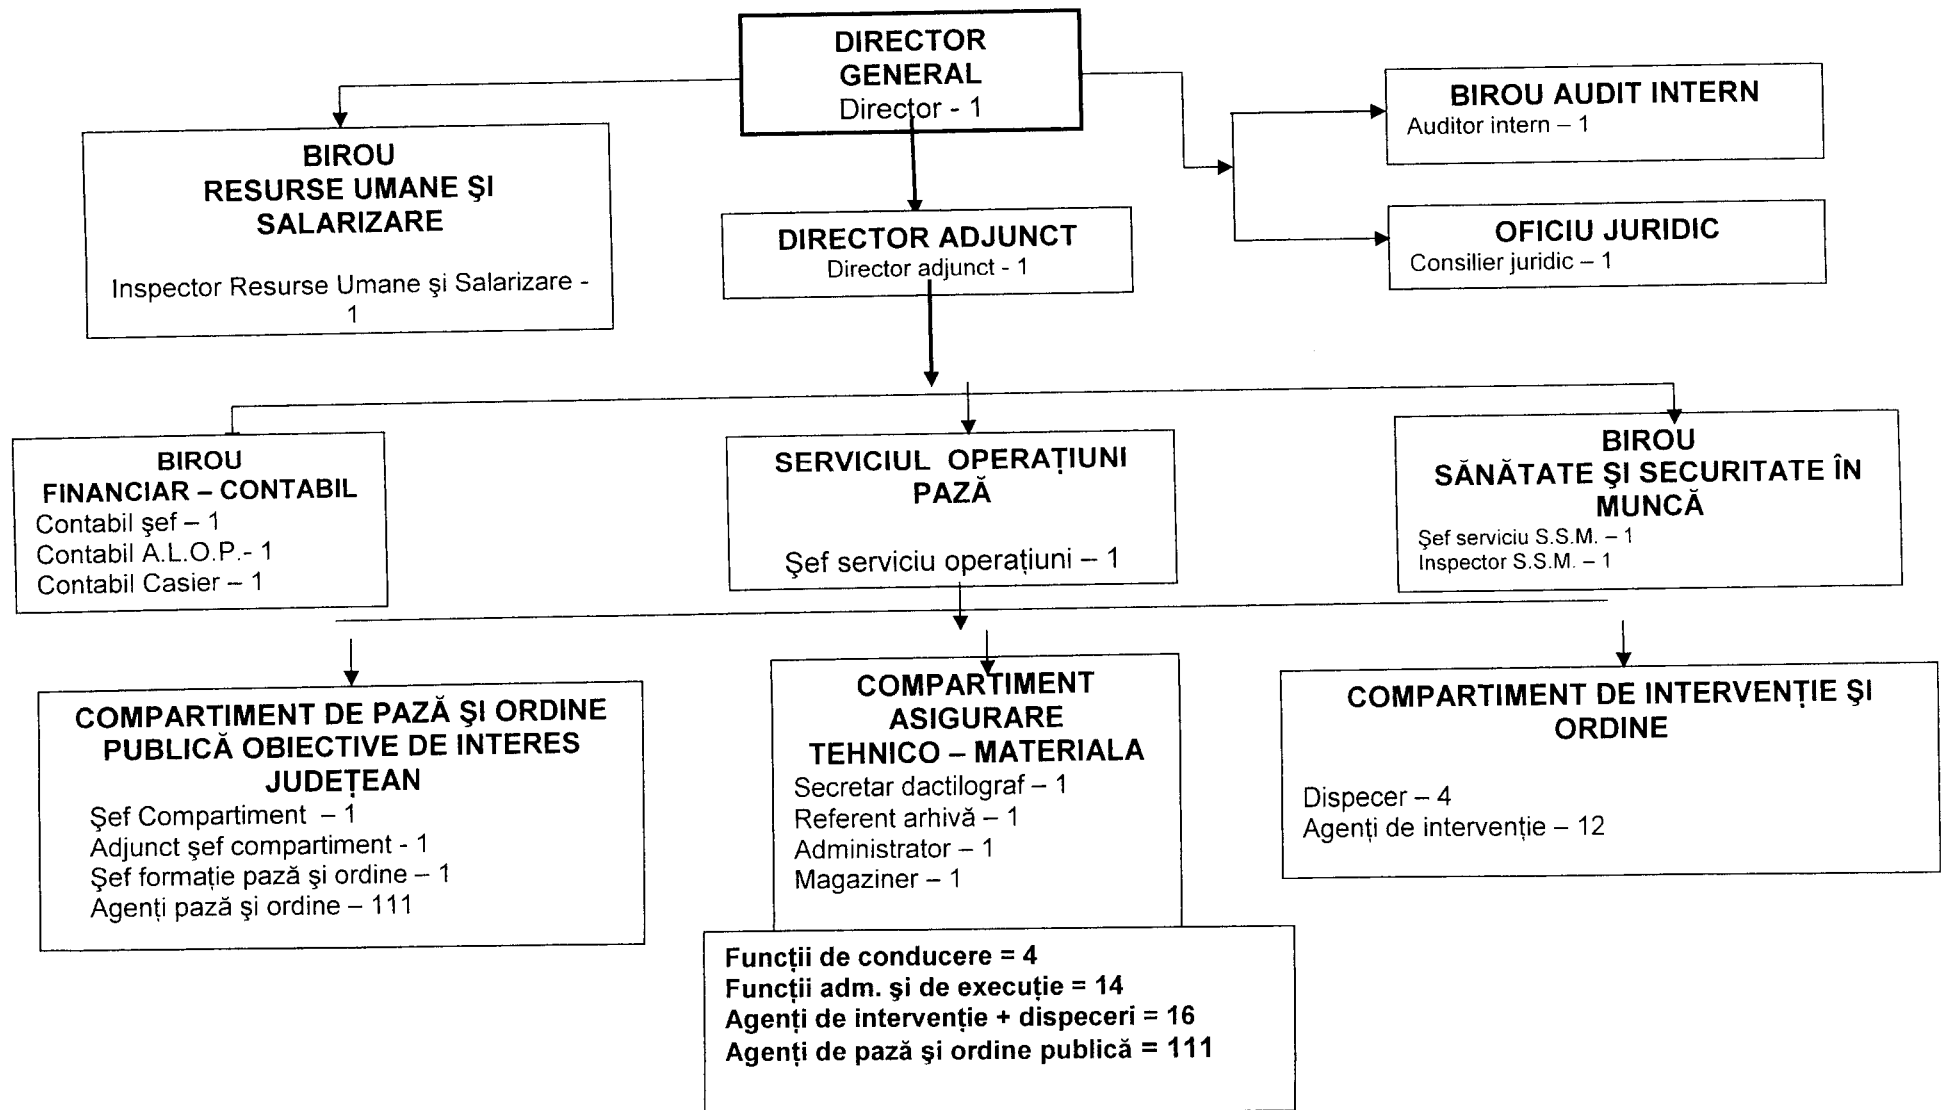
DIRECTOR GENERAL
Director - 1

BIROU
RESURSE UMANE ŞI SALARIZARE

Inspector Resurse Umane şi Salarizare - 1

DIRECTOR ADJUNCT
Director adjunct - 1

BIROU AUDIT INTERN
Auditor intern – 1

OFICIU JURIDIC
Consilier juridic – 1

BIROU
FINANCIAR – CONTABIL
Contabil şef – 1
Contabil A.L.O.P.- 1
Contabil Casier – 1

SERVICIUL OPERAȚIUNI PAZĂ

Şef serviciu operațiuni – 1

BIROU
SĂNĂTATE ŞI SECURITATE ÎN MUNCĂ
Şef serviciu S.S.M. – 1
Inspector S.S.M. – 1

COMPARTIMENT DE PAZĂ ŞI ORDINE PUBLICĂ OBIECTIVE DE INTERES JUDEȚEAN
Şef Compartiment – 1
Adjunct şef compartiment - 1
Şef formație pază şi ordine – 1
Agenți pază şi ordine – 111

COMPARTIMENT ASIGURARE TEHNICO – MATERIALA
Secretar dactilograf – 1
Referent arhivă – 1
Administrator – 1
Magaziner – 1

COMPARTIMENT DE INTERVENȚIE ŞI ORDINE

Dispecer – 4
Agenți de intervenție – 12

Funcții de conducere = 4
Funcții adm. şi de execuție = 14
Agenți de intervenție + dispeceri = 16
Agenți de pază şi ordine publică = 111